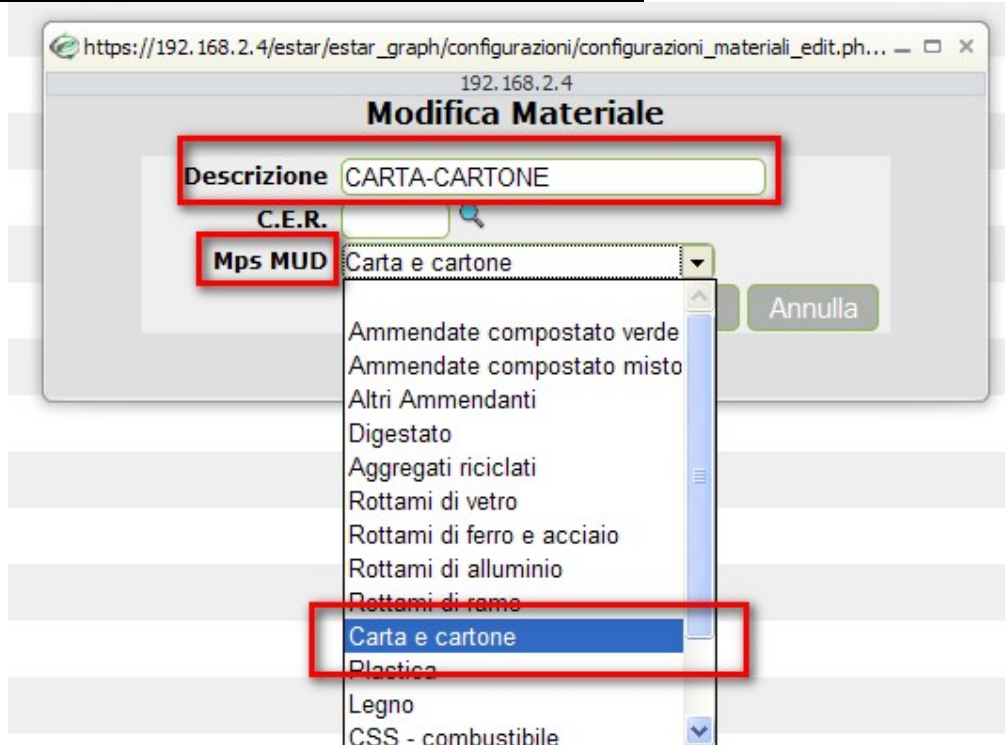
https://192.168.2.4/estar/estar_graph/configurazioni/configurazioni_materiali_edit.ph...

192.168.2.4

Modifica Materiale

Descrizione CARTA-CARTONE

C.E.R.

Mps MUD Carta e cartone

Annulla

Ammendate compostato verde
Ammendate compostato misto
Altri Ammendanti
Digestato
Aggregati riciclati
Rottami di vetro
Rottami di ferro e acciaio
Rottami di alluminio
Rottami di rame
Carta e cartone
Plastica
Legno
CSS - combustibile